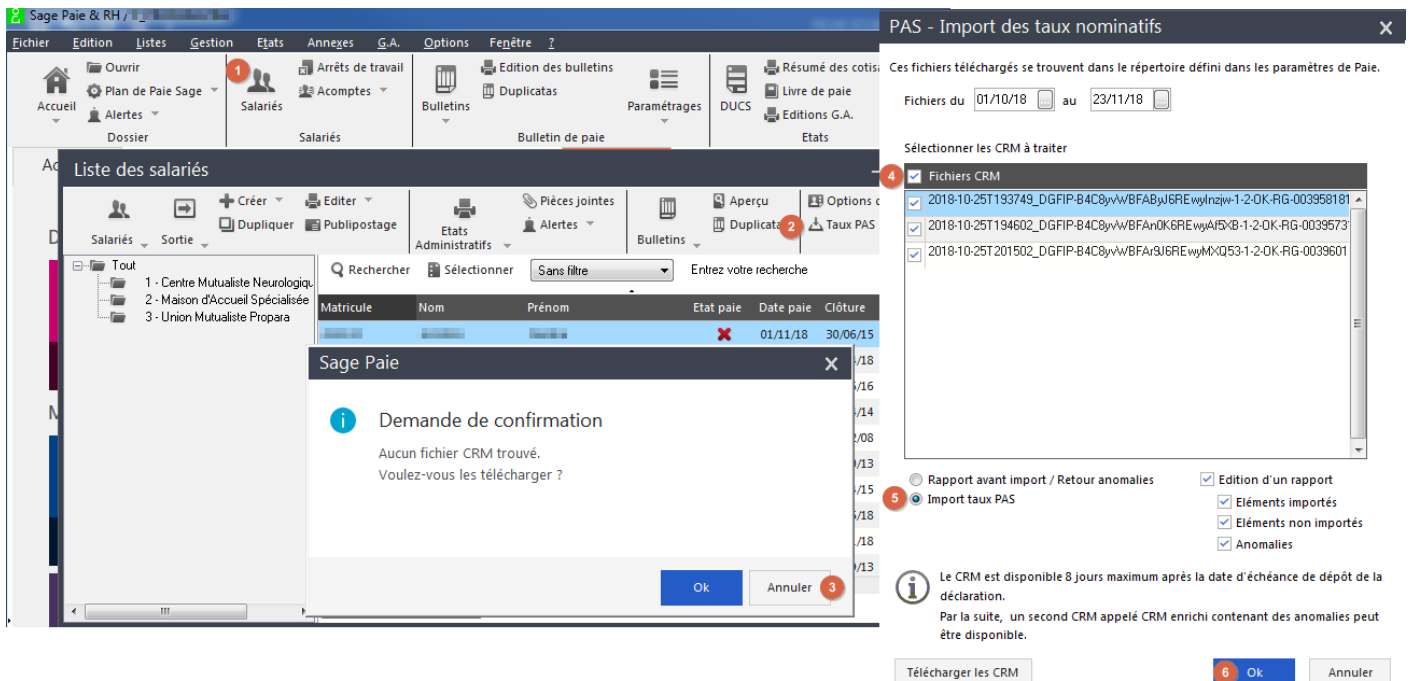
Sage Paie & RH / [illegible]

Fichier Edition Listes Gestion Etats Annexes G.A. Options Fenêtre ?

Accueil
Ouvrir
Plan de Paie Sage
Alertes
Dossier

1
Salariés
Arrêts de travail
Acomptes
Salariés

Bulletins
Edition des bulletins
Duplicatas
Paramétrages
Bulletin de paie

DUCS
Résumé des cotis
Livre de paie
Editions G.A.
Etats

Liste des salariés

Salariés
Sortie
Créer
Dupliquer
Editer
Publipostage
Etats Administratifs
Pièces jointes
Alertes
Bulletins
Aperçu
Duplicata
2
Taux PAS
Options

Tout
1 - Centre Mutualiste Neurologiqu
2 - Maison d'Accueil Spécialisée
3 - Union Mutualiste Propara

Rechercher
Sélectionner
Sans filtre
Entrez votre recherche

| Matricule | Nom | Prénom | Etat paie | Date paie | Clôture |
|---|---|---|---|---|---|
| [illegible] | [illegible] | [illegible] | ✖ | 01/11/18 | 30/06/15 |

Sage Paie

Demande de confirmation

Aucun fichier CRM trouvé.
Voulez-vous les télécharger ?

Ok
Annuler
3

PAS - Import des taux nominatifs

Ces fichiers téléchargés se trouvent dans le répertoire défini dans les paramètres de Paie.

Fichiers du 01/10/18 au 23/11/18

Sélectionner les CRM à traiter

4
Fichiers CRM
2018-10-25T193749_DGFIP-B4C8yvWBFAByJ6REwyInzjw-1-2-OK-RG-003958181
2018-10-25T194602_DGFIP-B4C8yvWBFAn0K6REwyAf5XB-1-2-OK-RG-0039573
2018-10-25T201502_DGFIP-B4C8yvWBFAr9J6REwyMXQ53-1-2-OK-RG-0039601

Rapport avant import / Retour anomalies
5
Import taux PAS
Edition d'un rapport
Eléments importés
Eléments non importés
Anomalies

Le CRM est disponible 8 jours maximum après la date d'échéance de dépôt de la déclaration.
Par la suite, un second CRM appelé CRM enrichi contenant des anomalies peut être disponible.

Télécharger les CRM
6
Ok
Annuler